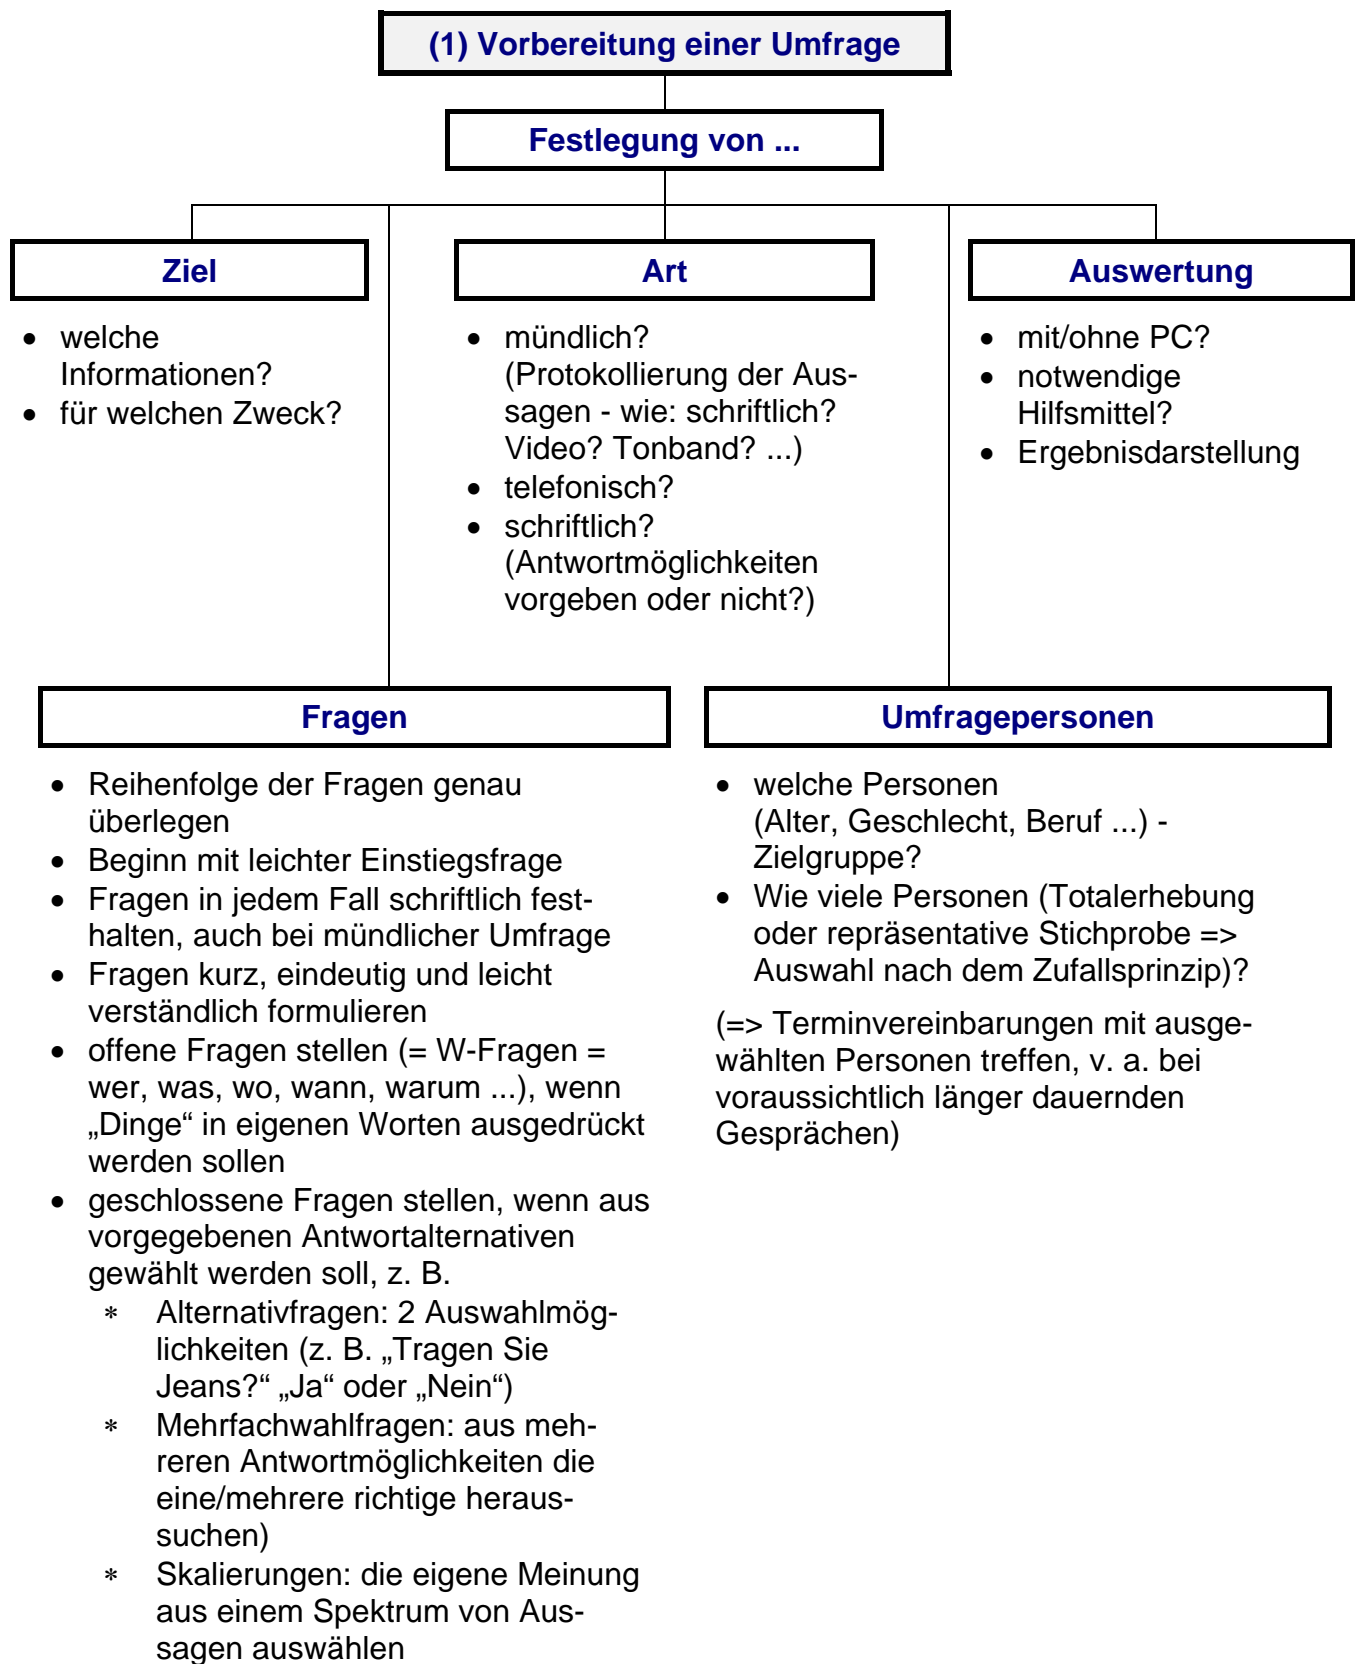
(1) Vorbereitung einer Umfrage

Festlegung von ...

Ziel

- welche Informationen?
- für welchen Zweck?

Art

- mündlich? (Protokollierung der Aussagen - wie: schriftlich? Video? Tonband? ...)
- telefonisch?
- schriftlich? (Antwortmöglichkeiten vorgeben oder nicht?)

Auswertung

- mit/ohne PC?
- notwendige Hilfsmittel?
- Ergebnisdarstellung

Fragen

- Reihenfolge der Fragen genau überlegen
- Beginn mit leichter Einstiegsfrage
- Fragen in jedem Fall schriftlich festhalten, auch bei mündlicher Umfrage
- Fragen kurz, eindeutig und leicht verständlich formulieren
- offene Fragen stellen (= W-Fragen = wer, was, wo, wann, warum ...), wenn „Dinge“ in eigenen Worten ausgedrückt werden sollen
- geschlossene Fragen stellen, wenn aus vorgegebenen Antwortalternativen gewählt werden soll, z. B.
  * Alternativfragen: 2 Auswahlmöglichkeiten (z. B. „Tragen Sie Jeans?“ „Ja“ oder „Nein“)
  * Mehrfachwahlfragen: aus mehreren Antwortmöglichkeiten die eine/mehrere richtige heraussuchen)
  * Skalierungen: die eigene Meinung aus einem Spektrum von Aussagen auswählen

Umfragepersonen

- welche Personen (Alter, Geschlecht, Beruf ...) - Zielgruppe?
- Wie viele Personen (Totalerhebung oder repräsentative Stichprobe => Auswahl nach dem Zufallsprinzip)?

(=> Terminvereinbarungen mit ausgewählten Personen treffen, v. a. bei voraussichtlich länger dauernden Gesprächen)